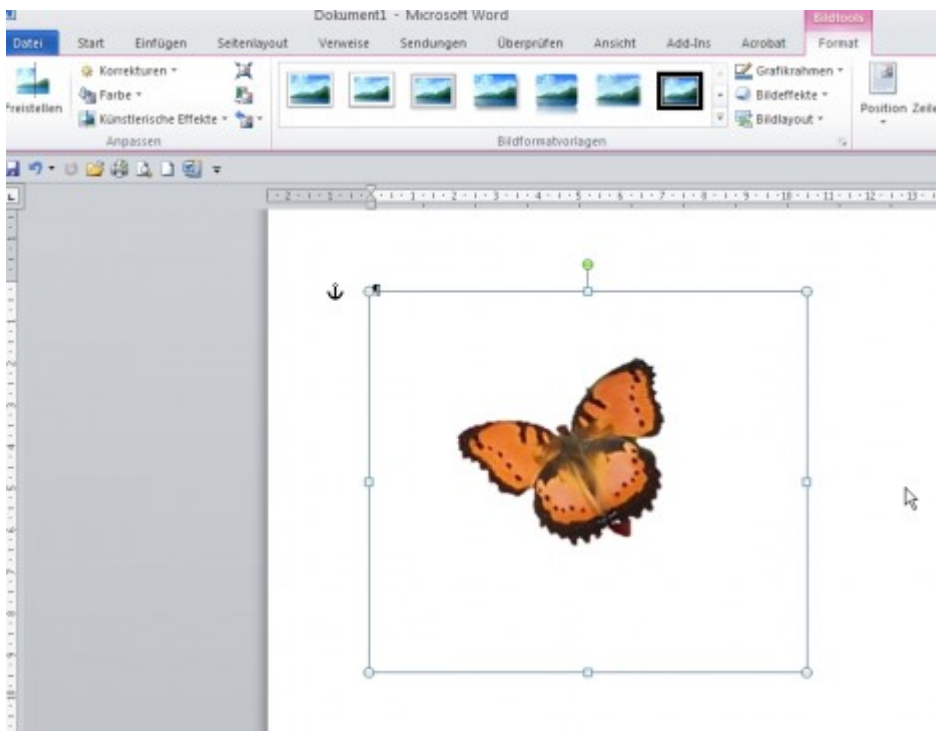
Dokument1 - Microsoft Word

Bildtools

Datei Start Einfügen Seitenlayout Verweise Sendungen Überprüfen Ansicht Add-Ins Acrobat Format

Freistellen

Korrekturen

Farbe

Künstlerische Effekte

Anpassen

Bildformatvorlagen

Grafikrahmen

Bildeffekte

Bildlayout

Position Zeile